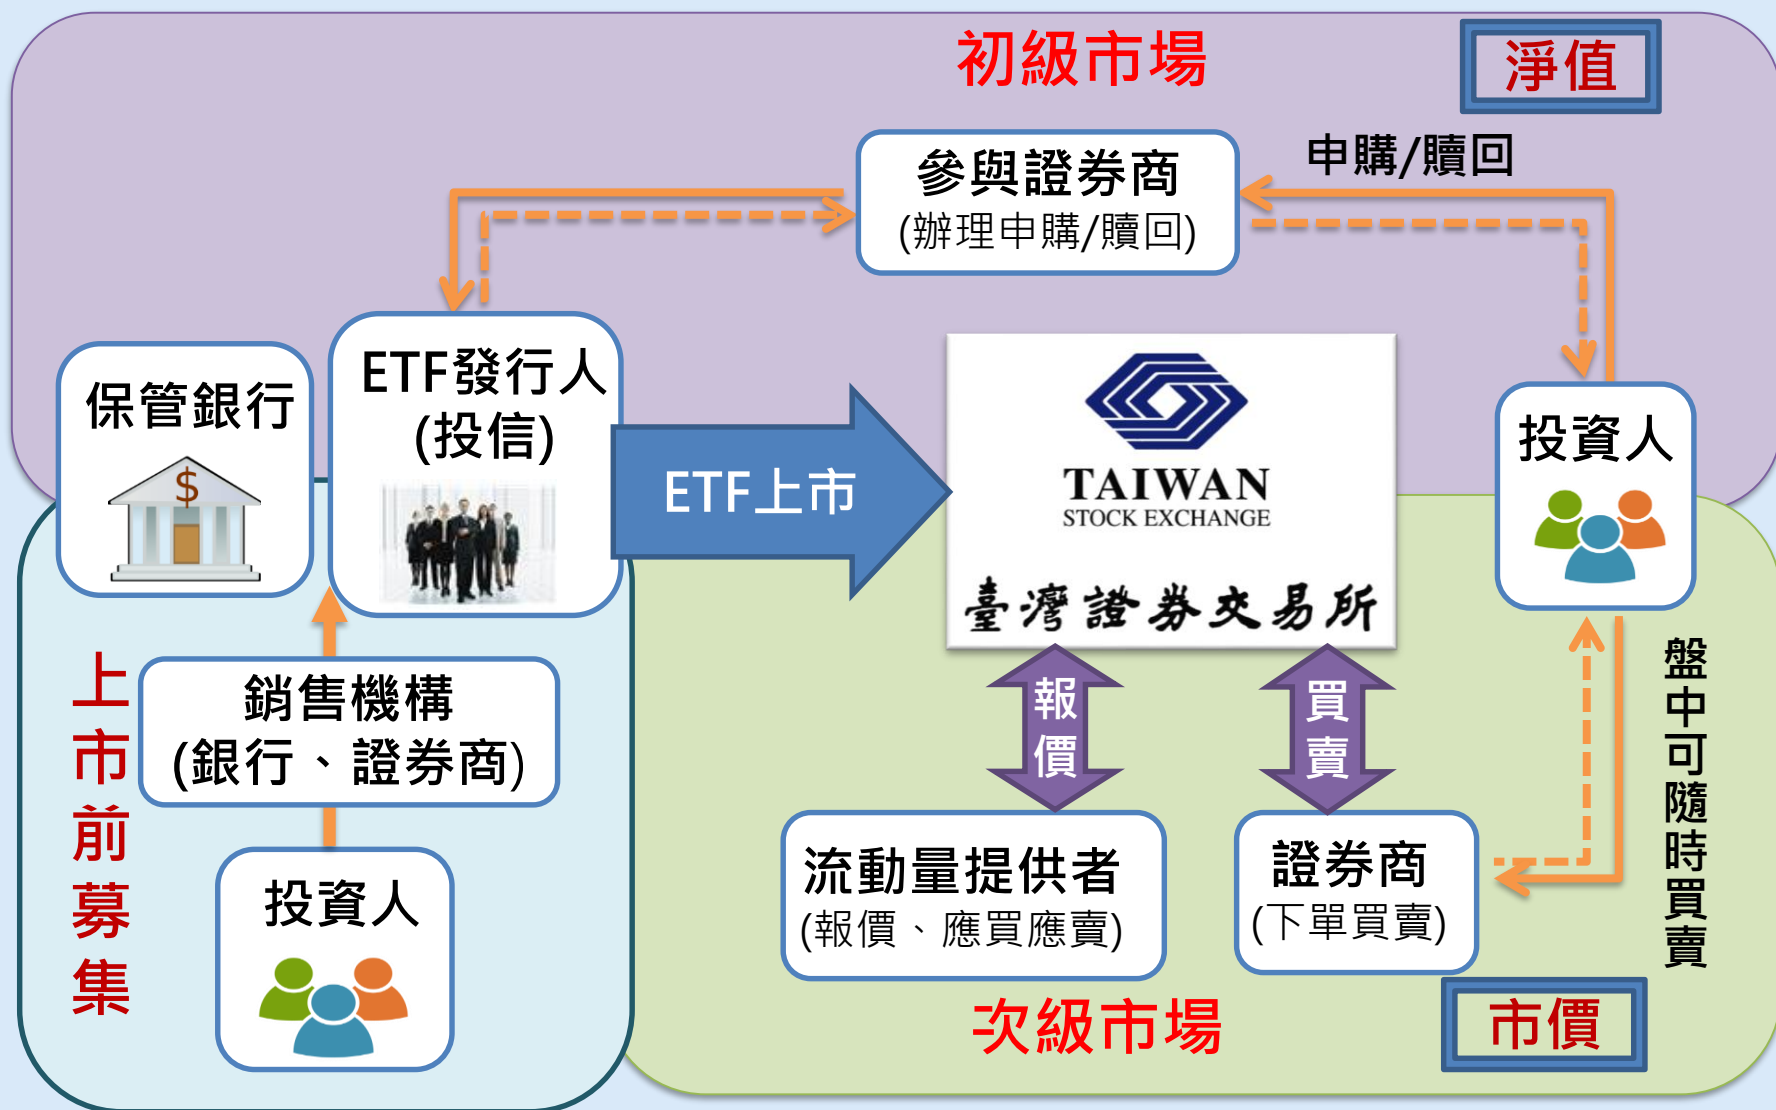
初級市場

淨值

參與證券商
(辦理申購/贖回)

申購/贖回

保管銀行

$

ETF發行人
(投信)

ETF上市

TAIWAN
STOCK EXCHANGE
臺灣證券交易所

投資人

上市前募集

銷售機構
(銀行、證券商)

投資人

報價

買賣

盤中可隨時買賣

流動量提供者
(報價、應買應賣)

證券商
(下單買賣)

次級市場

市價